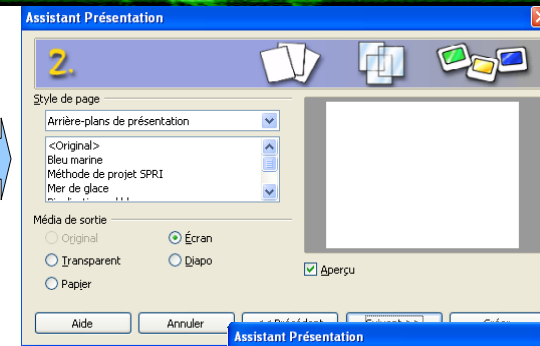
Assistant Présentation

2.

Style de page

Arrière-plans de présentation

<Original>
Bleu marine
Méthode de projet SPRI
Mer de glace
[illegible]

Média de sortie

Original
Écran
Transparent
Diapo
Papier

Aperçu

Aide
Annuler
<< Précédent
Suivant >>
Créer

Assistant Présentation